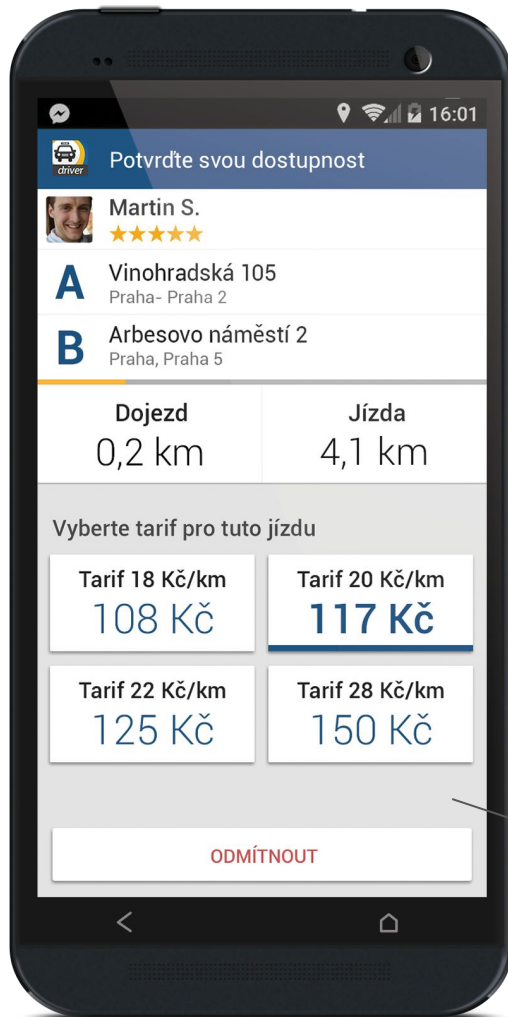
16:01

driver

Potvrďte svou dostupnost

Martin S.

★★★★★

A Vinohradská 105
Praha- Praha 2

B Arbesovo náměstí 2
Praha, Praha 5

| Dojezd | Jízda |
|---|---|
| 0,2 km | 4,1 km |

Vyberte tarif pro tuto jízdu

| Tarif 18 Kč/km | Tarif 20 Kč/km |
|---|---|
| 108 Kč | 117 Kč |
| Tarif 22 Kč/km | Tarif 28 Kč/km |
| 125 Kč | 150 Kč |

ODMÍTNOUT